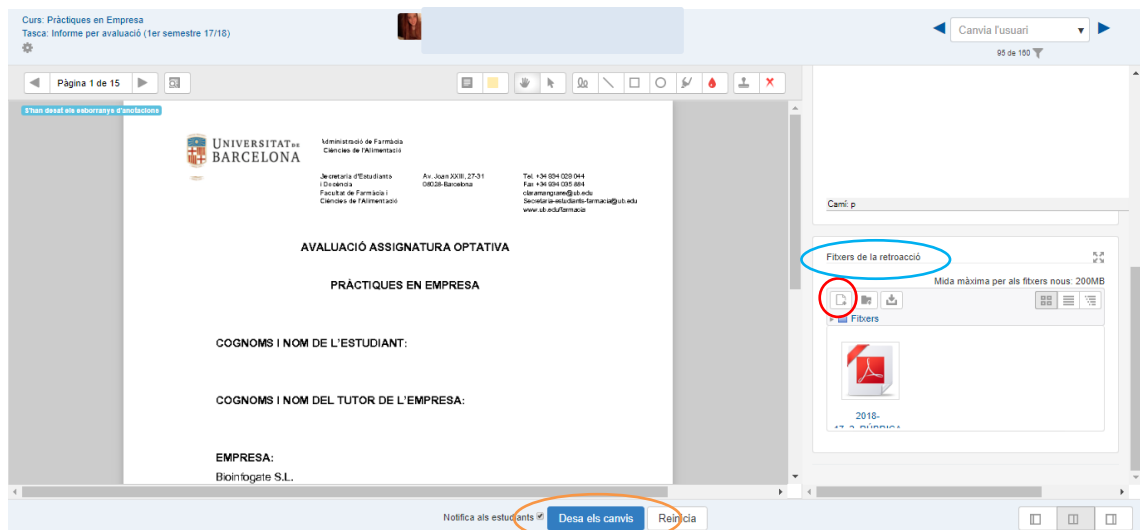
Curs: Pràctiques en Empresa
Tasca: Informe per avaluació (1er semestre 17/18)

Canvia l'usuari
95 de 160

Pàgina 1 de 15

S'han desat els esborranys d'anotacions

UNIVERSITAT DE BARCELONA

Administració de Farmàcia
Ciències de l'Alimentació

Secretaria d'Estudiants i Docència
Facultat de Farmàcia i Ciències de l'Alimentació

Av. Joan XXIII, 27-31
08028-Barcelona

Tel. +34 934 024 044
Fax +34 934 035 884
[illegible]@ub.edu
Secretaria-estudiants-farmacia@ub.edu
www.ub.edu/farmacia

AVALUACIÓ ASSIGNATURA OPTATIVA

PRÀCTIQUES EN EMPRESA

COGNOMS I NOM DE L'ESTUDIANT:

COGNOMS I NOM DEL TUTOR DE L'EMPRESA:

EMPRESA:
Bioinfogate S.L.

Camí: p

Fitxers de la retroacció

Mida màxima per als fitxers nous: 200MB

Fitxers

2018-
17_2_RÚBRICA

Notifica als estudiants
Desa els canvis
Reinicia